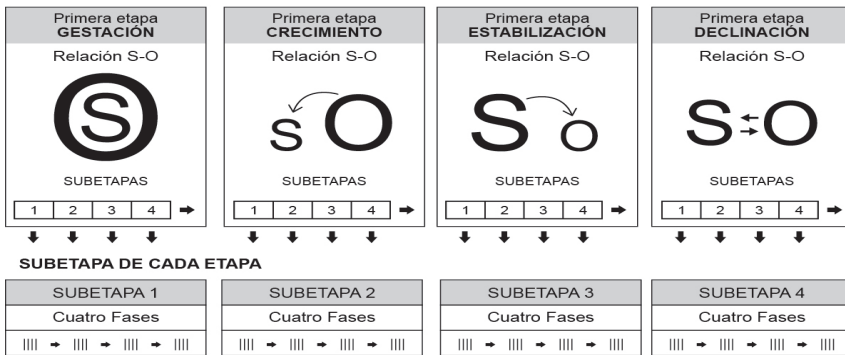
Primera etapa
GESTACIÓN

Relación S-O

S

SUBETAPAS

| 1 | 2 | 3 | 4 |
|---|---|---|---|

Primera etapa
CRECIMIENTO

Relación S-O

S O

SUBETAPAS

| 1 | 2 | 3 | 4 |
|---|---|---|---|

Primera etapa
ESTABILIZACIÓN

Relación S-O

S O

SUBETAPAS

| 1 | 2 | 3 | 4 |
|---|---|---|---|

Primera etapa
DECLINACIÓN

Relación S-O

S O

SUBETAPAS

| 1 | 2 | 3 | 4 |
|---|---|---|---|

SUBETAPA DE CADA ETAPA

SUBETAPA 1
Cuatro Fases
IIII → IIII → IIII → IIII

SUBETAPA 2
Cuatro Fases
IIII → IIII → IIII → IIII

SUBETAPA 3
Cuatro Fases
IIII → IIII → IIII → IIII

SUBETAPA 4
Cuatro Fases
IIII → IIII → IIII → IIII